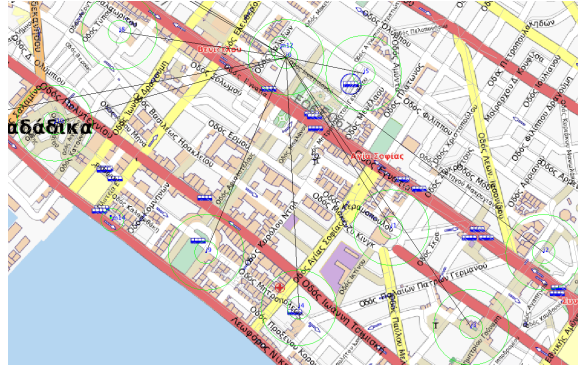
Οδός Ολύμπου
αδάδικα
Οδός Λέοντος Σοφού
Οδός Ίωνος Δραγούμη
Οδός Βασιλέως Ηρακλείου
Οδός Ερμού
Οδός Αγίας Σοφίας
Οδός Καρόλου Ντηλ
Οδός Ιωάννη Τσιμισκή
Λεωφόρος Νίκης
Οδός Προξένου Κορομηλά
Οδός Μητροπόλεως
Οδός Παύλου Μελά
Οδός Πλάτωνος
Οδός Αριστοτέλους
Οδός Φιλίππου
Οδός Κομνηνών
Οδός Βασιλέως Κωνσταντίνου
Οδός Γεωργίου Σταύρου
Οδός Πατριάρχου Ιωακείμ
Οδός Κλεισούρας
Οδός Πλατώνος
Οδός Μ. Αλεξάνδρου
Οδός Στρατηγού Καλλάρη
Οδός Ελ. Βενιζέλου
Οδός Δ. Γούναρη
Οδός Αγγελάκη
Οδός Εθνικής Αμύνης
Οδός Αλεξ. Σβώλου
Οδός Αριστοτέλους
Οδός Ν. Γερμανού
Βενιζέλου
Αγία Σοφία